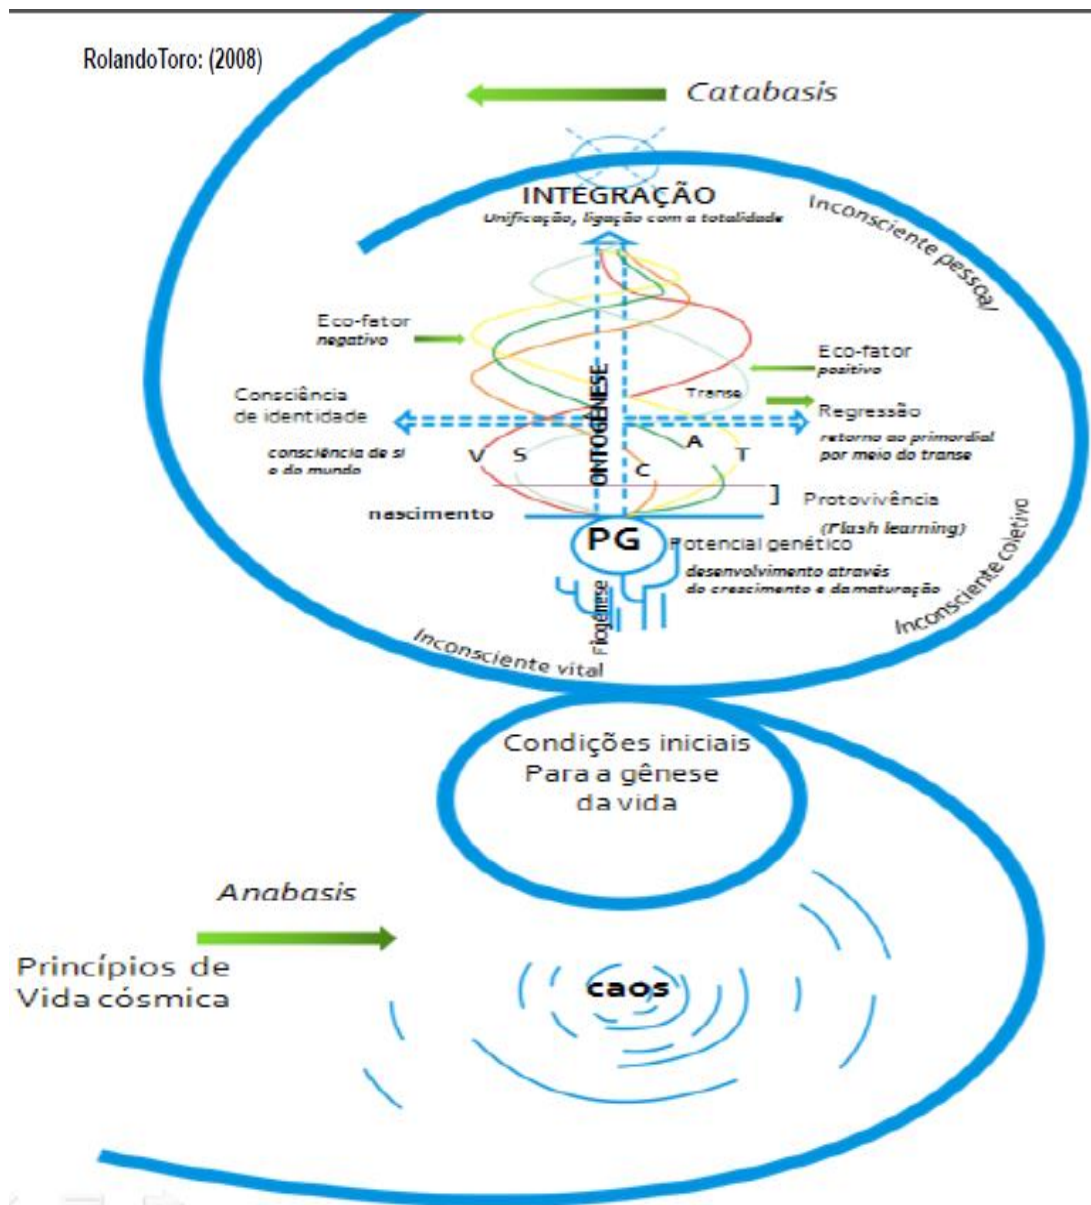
RolandoToro: (2008)

Catabasis

INTEGRAÇÃO
Unificação, ligação com a totalidade

Inconsciente pessoal

Eco-fator
negativo

Eco-fator
positivo

Consciência de identidade

consciência de si e do mundo

ONTOGÊNESE

Transe

Regressão
retorno ao primordial por meio do transe

V S C A T

nascimento

Protovivência
(Flash learning)

PG

Potencial genético
desenvolvimento através do crescimento e da maturação

Filogênese

Inconsciente coletivo

Inconsciente vital

Condições iniciais Para a gênese da vida

Anabasis

Princípios de Vida cósmica

caos